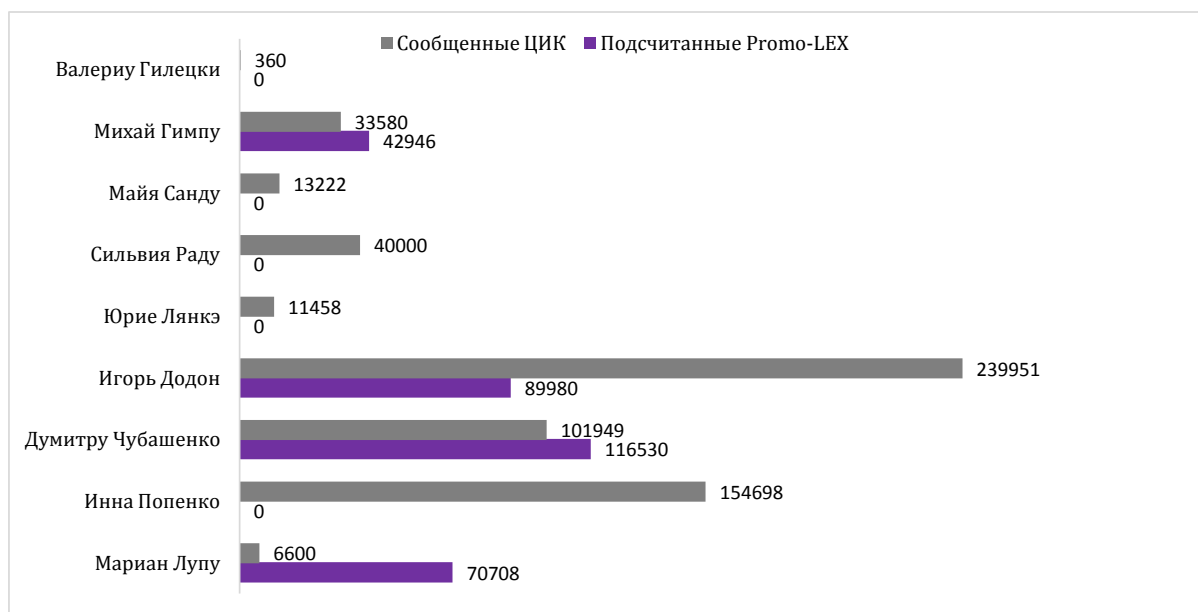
Сообщенные ЦИК Подсчитанные Promo-LEX

| | Сообщенные ЦИК | Подсчитанные Promo-LEX |
|---|---|---|
| Валериу Гилецки | 360 | 0 |
| Михай Гимпу | 33580 | 42946 |
| Майя Санду | 13222 | 0 |
| Сильвия Раду | 40000 | 0 |
| Юрие Лянкэ | 11458 | 0 |
| Игорь Додон | 239951 | 89980 |
| Думитру Чубашенко | 101949 | 116530 |
| Инна Попенко | 154698 | 0 |
| Мариан Лупу | 6600 | 70708 |